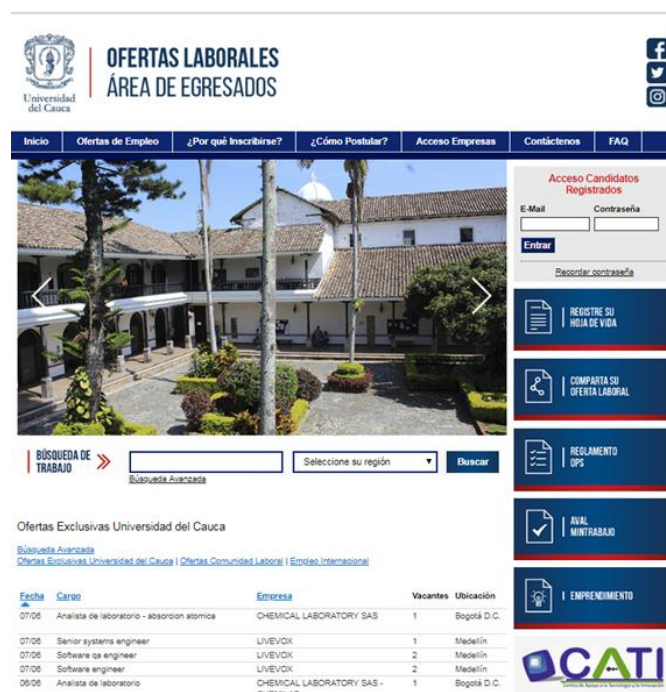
Universidad del Cauca

OFERTAS LABORALES
ÁREA DE EGRESADOS

Inicio | Ofertas de Empleo | ¿Por qué Inscribirse? | ¿Cómo Postular? | Acceso Empresas | Contáctenos | FAQ

Acceso Candidatos Registrados
E-Mail
Contraseña
Entrar
Recordar contraseña

REGISTRE SU HOJA DE VIDA

COMPARTA SU OFERTA LABORAL

REGLAMENTO OPS

AVAL MINTRABAJO

EMPRENDIMIENTO

BÚSQUEDA DE TRABAJO
Seleccione su región
Buscar
Búsqueda Avanzada

Ofertas Exclusivas Universidad del Cauca

Búsqueda Avanzada
Ofertas Exclusivas Universidad del Cauca | Ofertas Comunidad Laboral | Empleo Internacional

| Fecha | Cargo | Empresa | Vacantes | Ubicación |
|---|---|---|---|---|
| 07/06 | Analista de laboratorio - absorcion atomica | CHEMICAL LABORATORY SAS | 1 | Bogotá D.C. |
| 07/06 | Senior systems engineer | LIVEVOX | 1 | Medellín |
| 07/06 | Software qa engineer | LIVEVOX | 2 | Medellín |
| 07/06 | Software engineer | LIVEVOX | 2 | Medellín |
| 06/06 | Analista de laboratorio | CHEMICAL LABORATORY SAS - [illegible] | 1 | Bogotá D.C. |

CATI
Centro de Apoyo a la Tecnología y la Innovación